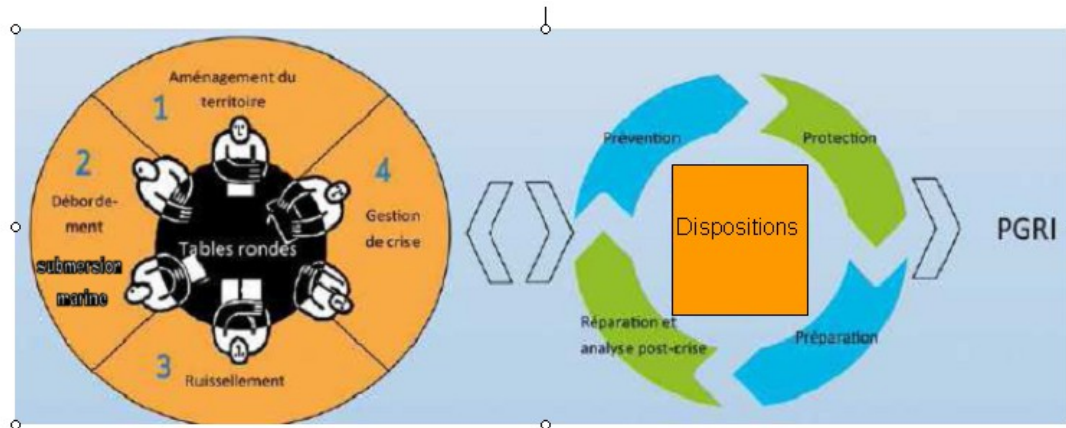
1
Aménagement du territoire

2
Débordement
submersion marine

4
Gestion de crise

Tables rondes

3
Ruissellement

Prévention

Protection

Dispositions

Réparation et analyse post-crise

Préparation

PGRI